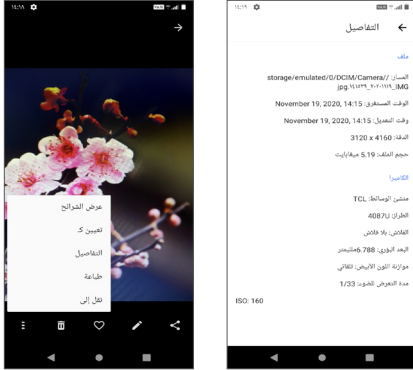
١٤:١٨

عرض الشرائح

تعيين كـ

التفاصيل

طباعة

نقل إلى

١٤:١٩

التفاصيل

ملف

المسار: //storage/emulated/0/DCIM/Camera/IMG_٢٠٢٠١١١٩_١٤١٣٢٩.jpg

الوقت المستغرق: November 19, 2020, 14:15

وقت التعديل: November 19, 2020, 14:15

الدقة: 4160 x 3120

حجم الملف: 5.19 ميغابايت

الكاميرا

منشئ الوسائط: TCL

الطراز: 4087U

الفلاش: بلا فلاش

البعد البؤري: 4.788مليمتر

موازنة اللون الأبيض: تلقائي

مدة التعرض للضوء: 1/33

ISO: 160